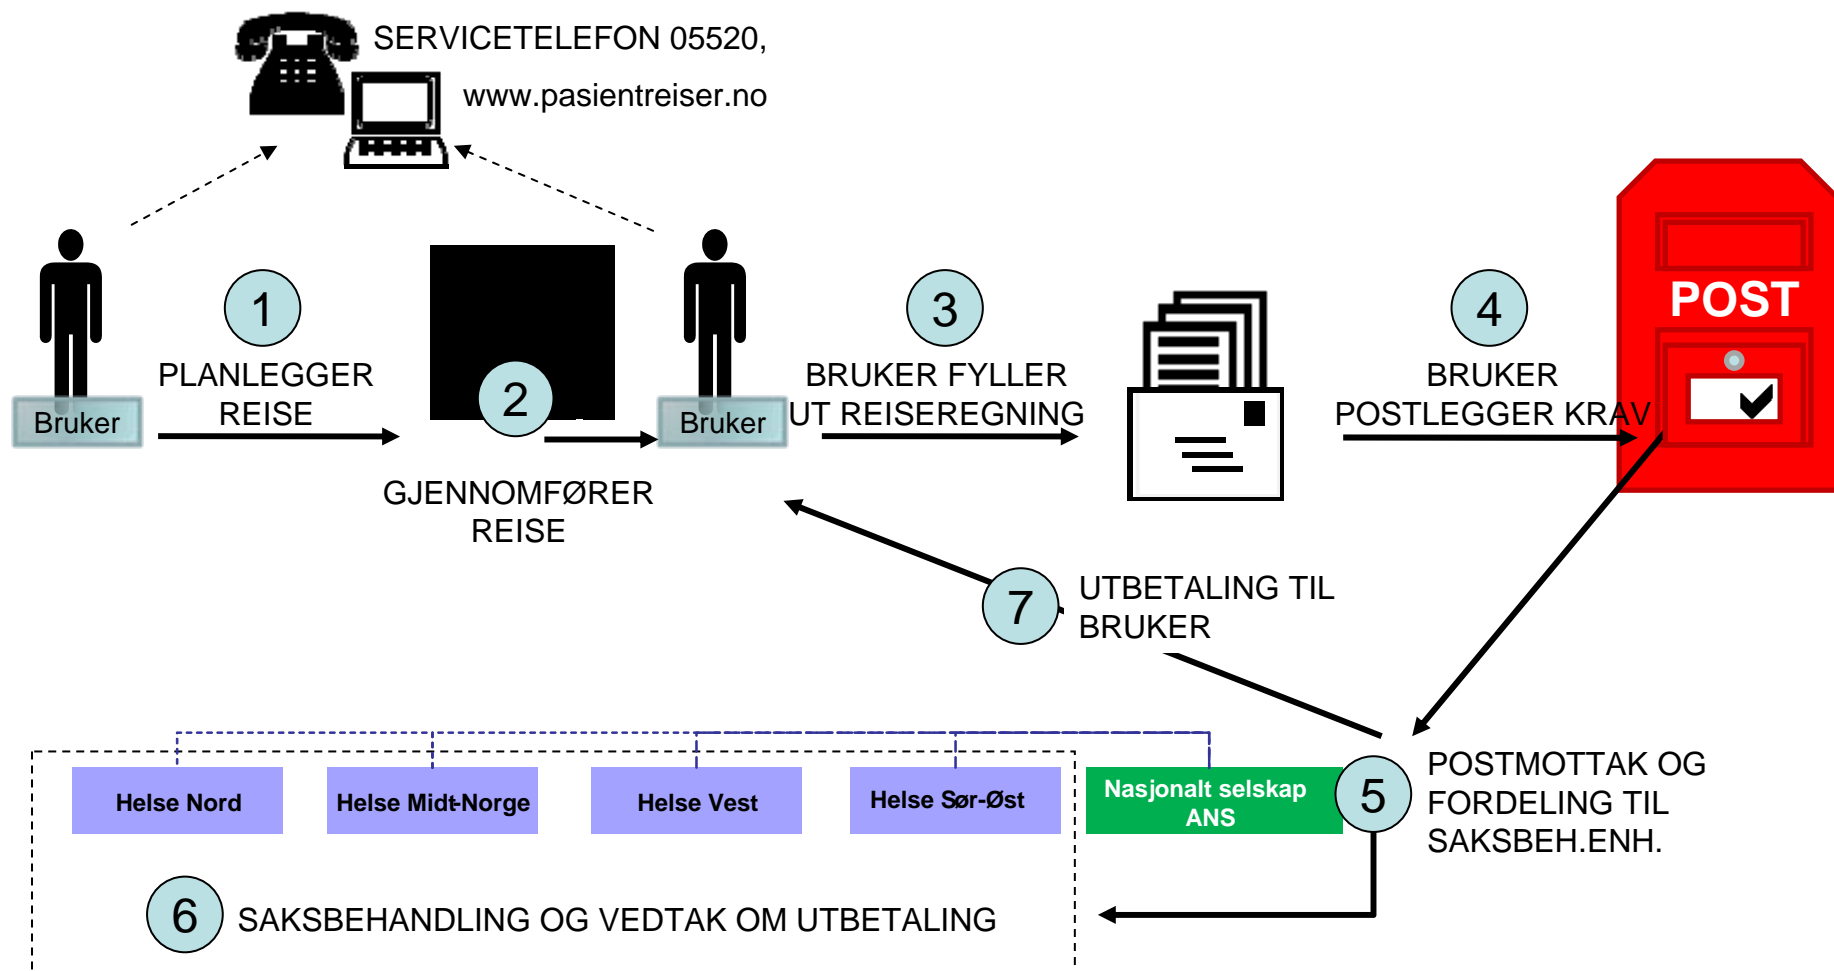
SERVICETELEFON 05520,

www.pasientreiser.no

Bruker

1

PLANLEGGER REISE

2

GJENNOMFØRER REISE

Bruker

3

BRUKER FYLLER UT REISEREGNING

4

BRUKER POSTLEGGER KRAV

POST

7

UTBETALING TIL BRUKER

5

POSTMOTTAK OG FORDELING TIL SAKSBEH.ENH.

Helse Nord

Helse Midt-Norge

Helse Vest

Helse Sør-Øst

Nasjonalt selskap ANS

6

SAKSBEHANDLING OG VEDTAK OM UTBETALING